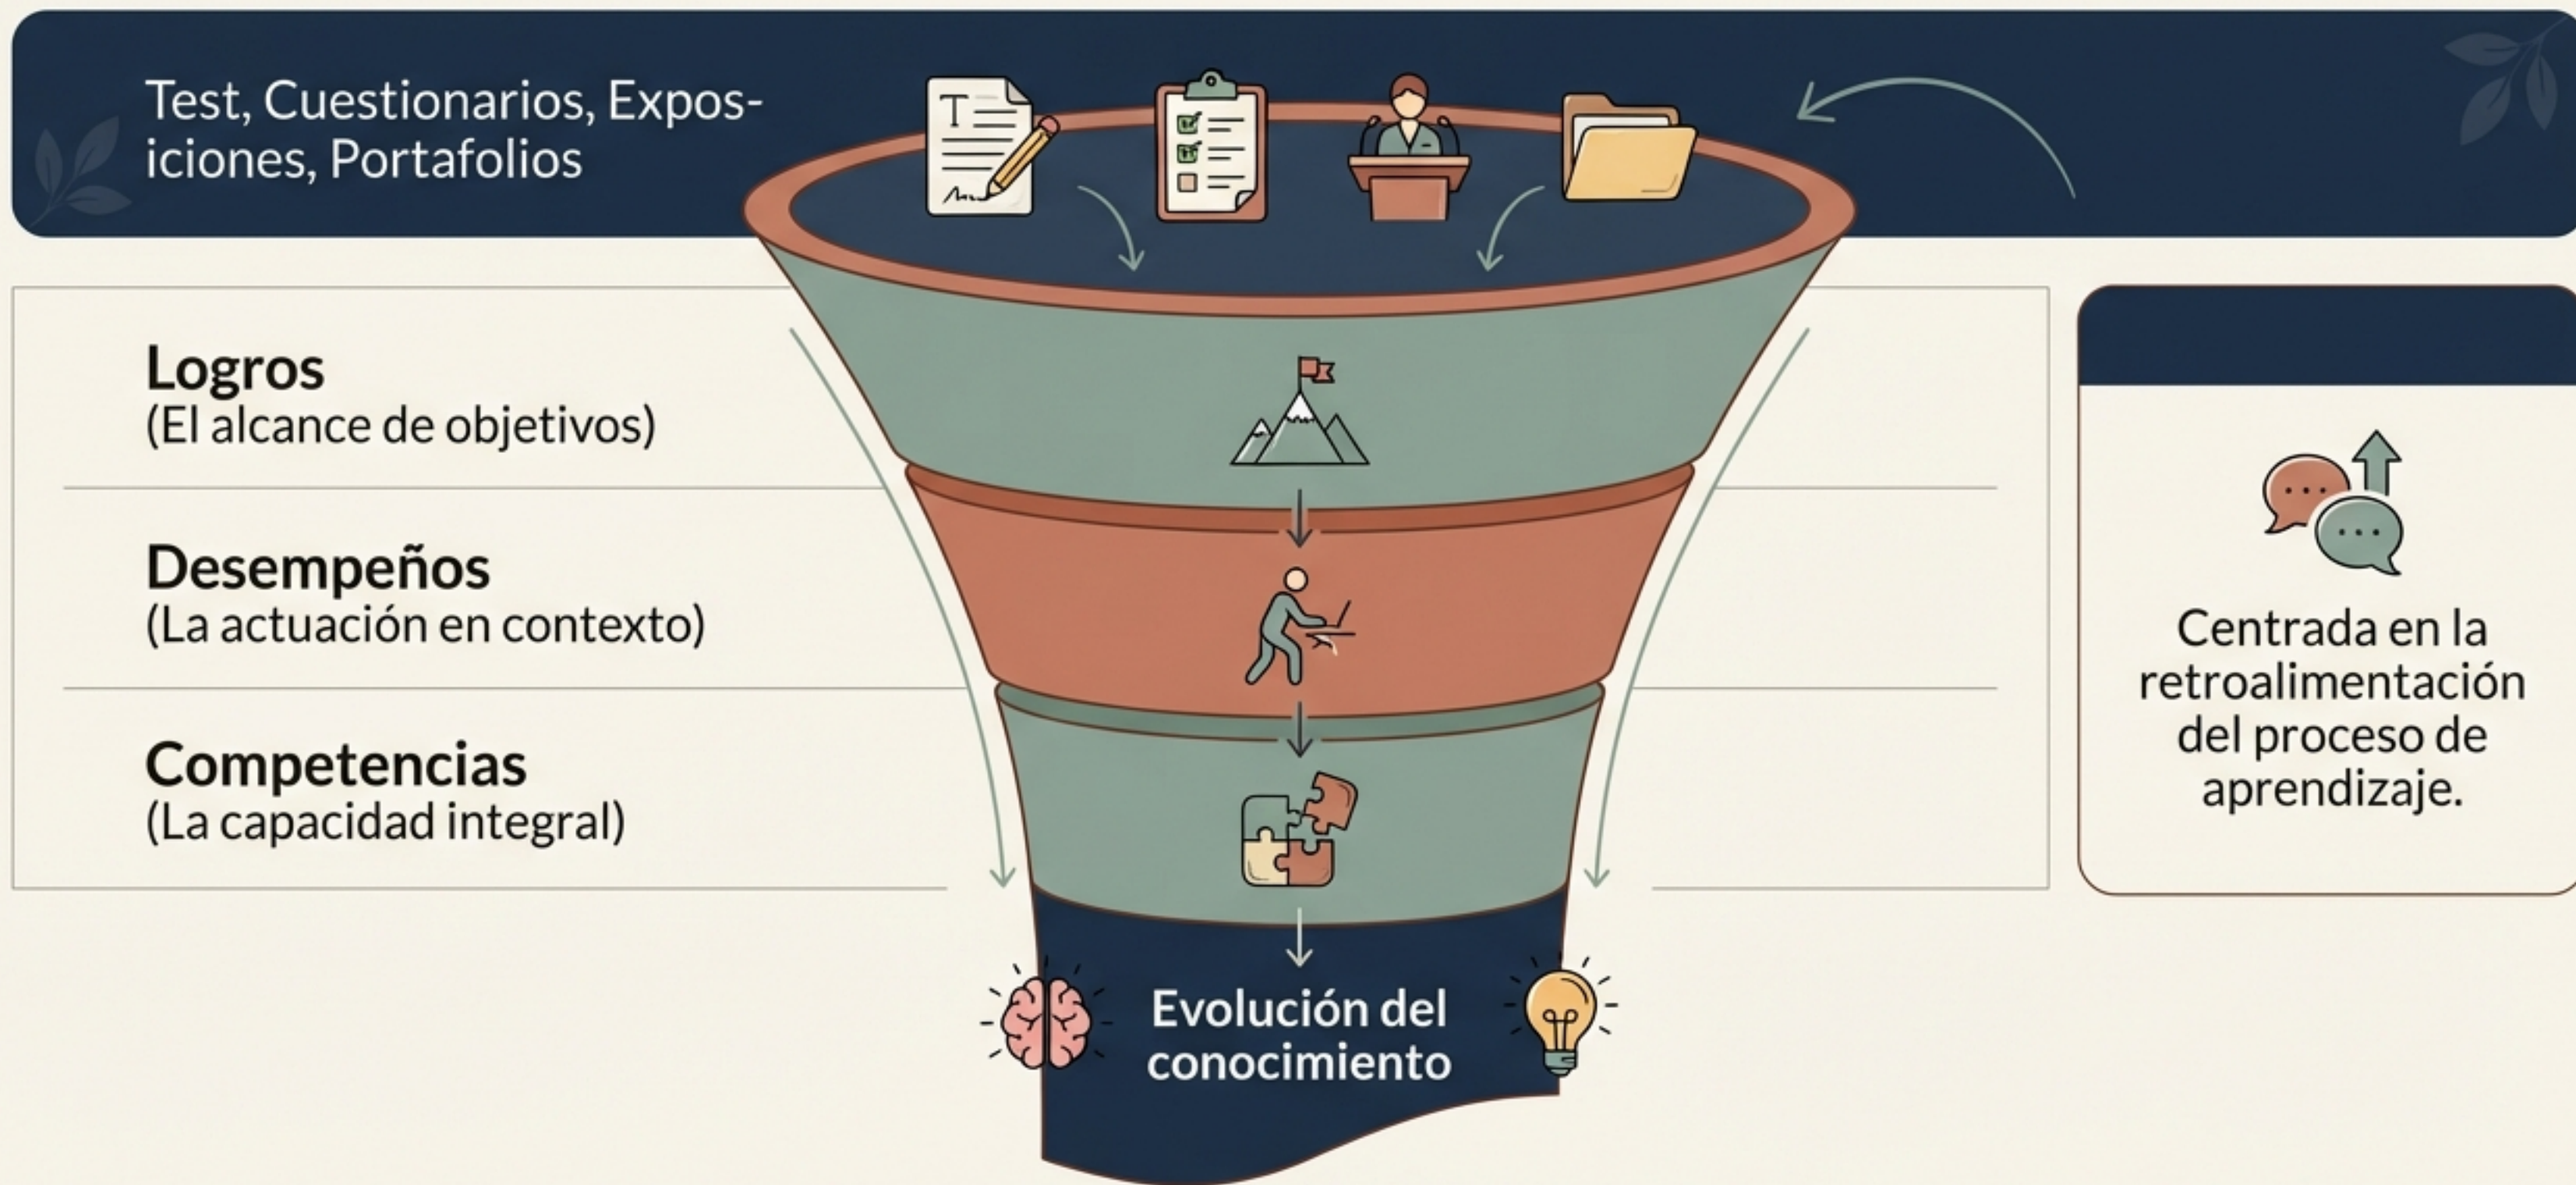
Test, Cuestionarios, Exposiciones, Portafolios

Logros
(El alcance de objetivos)

Desempeños
(La actuación en contexto)

Competencias
(La capacidad integral)

Centrada en la retroalimentación del proceso de aprendizaje.

Evolución del conocimiento